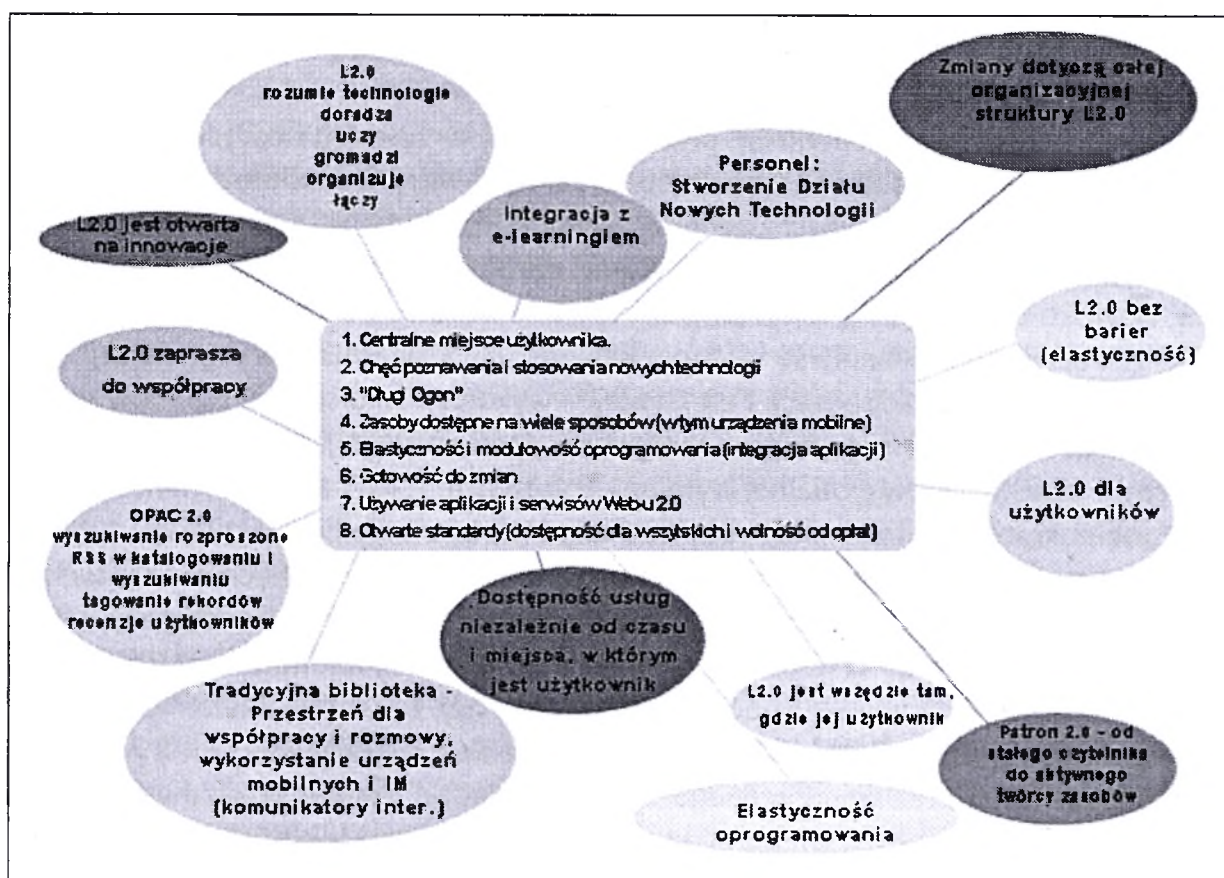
L2.0
rozumie technologie
doradza
uczy
gromadzi
organizuje
łączy

Zmiany dotyczą całej organizacyjnej struktury L2.0

Personel:
Stworzenie Działu Nowych Technologii

Integracja z e-learningiem

L2.0 jest otwarta na innowacje

L2.0 bez barier (elastyczność)

L2.0 zaprasza do współpracy

1. Centralne miejsce użytkownika.
2. Chęć poznawania i stosowania nowych technologii
3. "Długi Ogon"
4. Zasoby dostępne na wiele sposobów (w tym urządzenia mobilne)
5. Elastyczności i modułowość oprogramowania (integracja aplikacji)
6. Gotowość do zmian
7. Używanie aplikacji i serwisów Webu 2.0
8. Otwarte standardy (dostępność dla wszystkich i wolność od opłat)

L2.0 dla użytkowników

OPAC 2.0
wyszukiwanie rozproszone
RSS w katalogowaniu i wyszukiwaniu
tagowanie rekordów
recenzje użytkowników

Dostępność usług niezależnie od czasu i miejsca, w którym jest użytkownik

L2.0 jest wszędzie tam, gdzie jej użytkownik

Tradycyjna biblioteka - Przestrzeń dla współpracy i rozmowy, wykorzystanie urządzeń mobilnych i IM (komunikatory inter.)

Patron 2.0 - od stałego czytelnika do aktywnego twórcy zasobów

Elastyczność oprogramowania